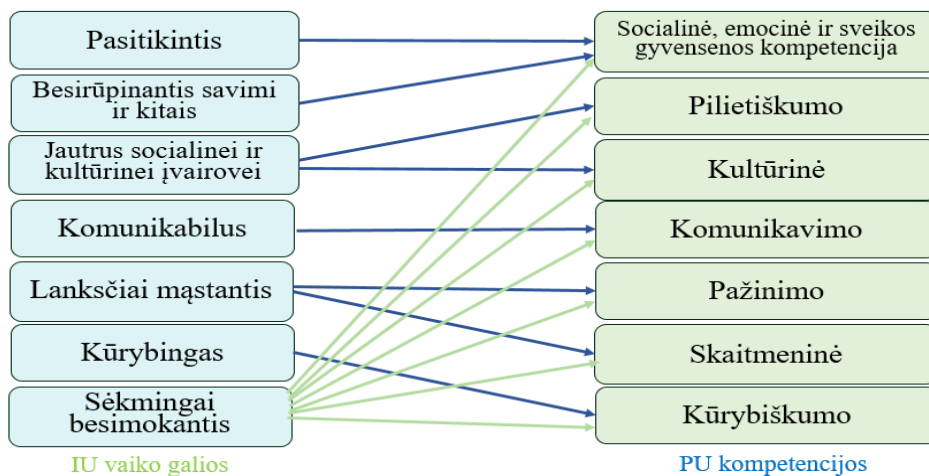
Pasitikintis

Besirūpinantis savimi ir kitais

Jautrus socialinei ir kultūrinei įvairovei

Komunikabilus

Lanksčiai mąstantis

Kūrybingas

Sėkmingai besimokantis

IU vaiko galios

Socialinė, emocinė ir sveikos gyvensenos kompetencija

Pilietiškumo

Kultūrinė

Komunikavimo

Pažinimo

Skaitmeninė

Kūrybiškumo

PU kompetencijos